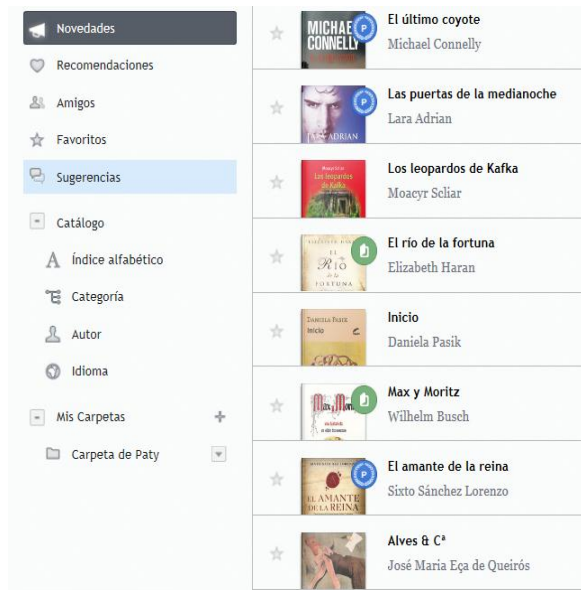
Novedades
Recomendaciones
Amigos
Favoritos
Sugerencias
Catálogo
Índice alfabético
Categoría
Autor
Idioma
Mis Carpetas
Carpeta de Paty

MICHAEL CONNELLY
El último coyote
Michael Connelly

ADRIAN
Las puertas de la medianoche
Lara Adrian

Moacyr Scliar
Los leopardos de Kafka
Los leopardos de Kafka
Moacyr Scliar

ELIZABETH HARAN
Río de la FORTUNA
El río de la fortuna
Elizabeth Haran

DANIELA PASIK
Inicio
Inicio
Daniela Pasik

Max und Moritz
Max y Moritz
Wilhelm Busch

EL AMANTE DE LA REINA
El amante de la reina
Sixto Sánchez Lorenzo

Alves & Cª
José Maria Eça de Queirós